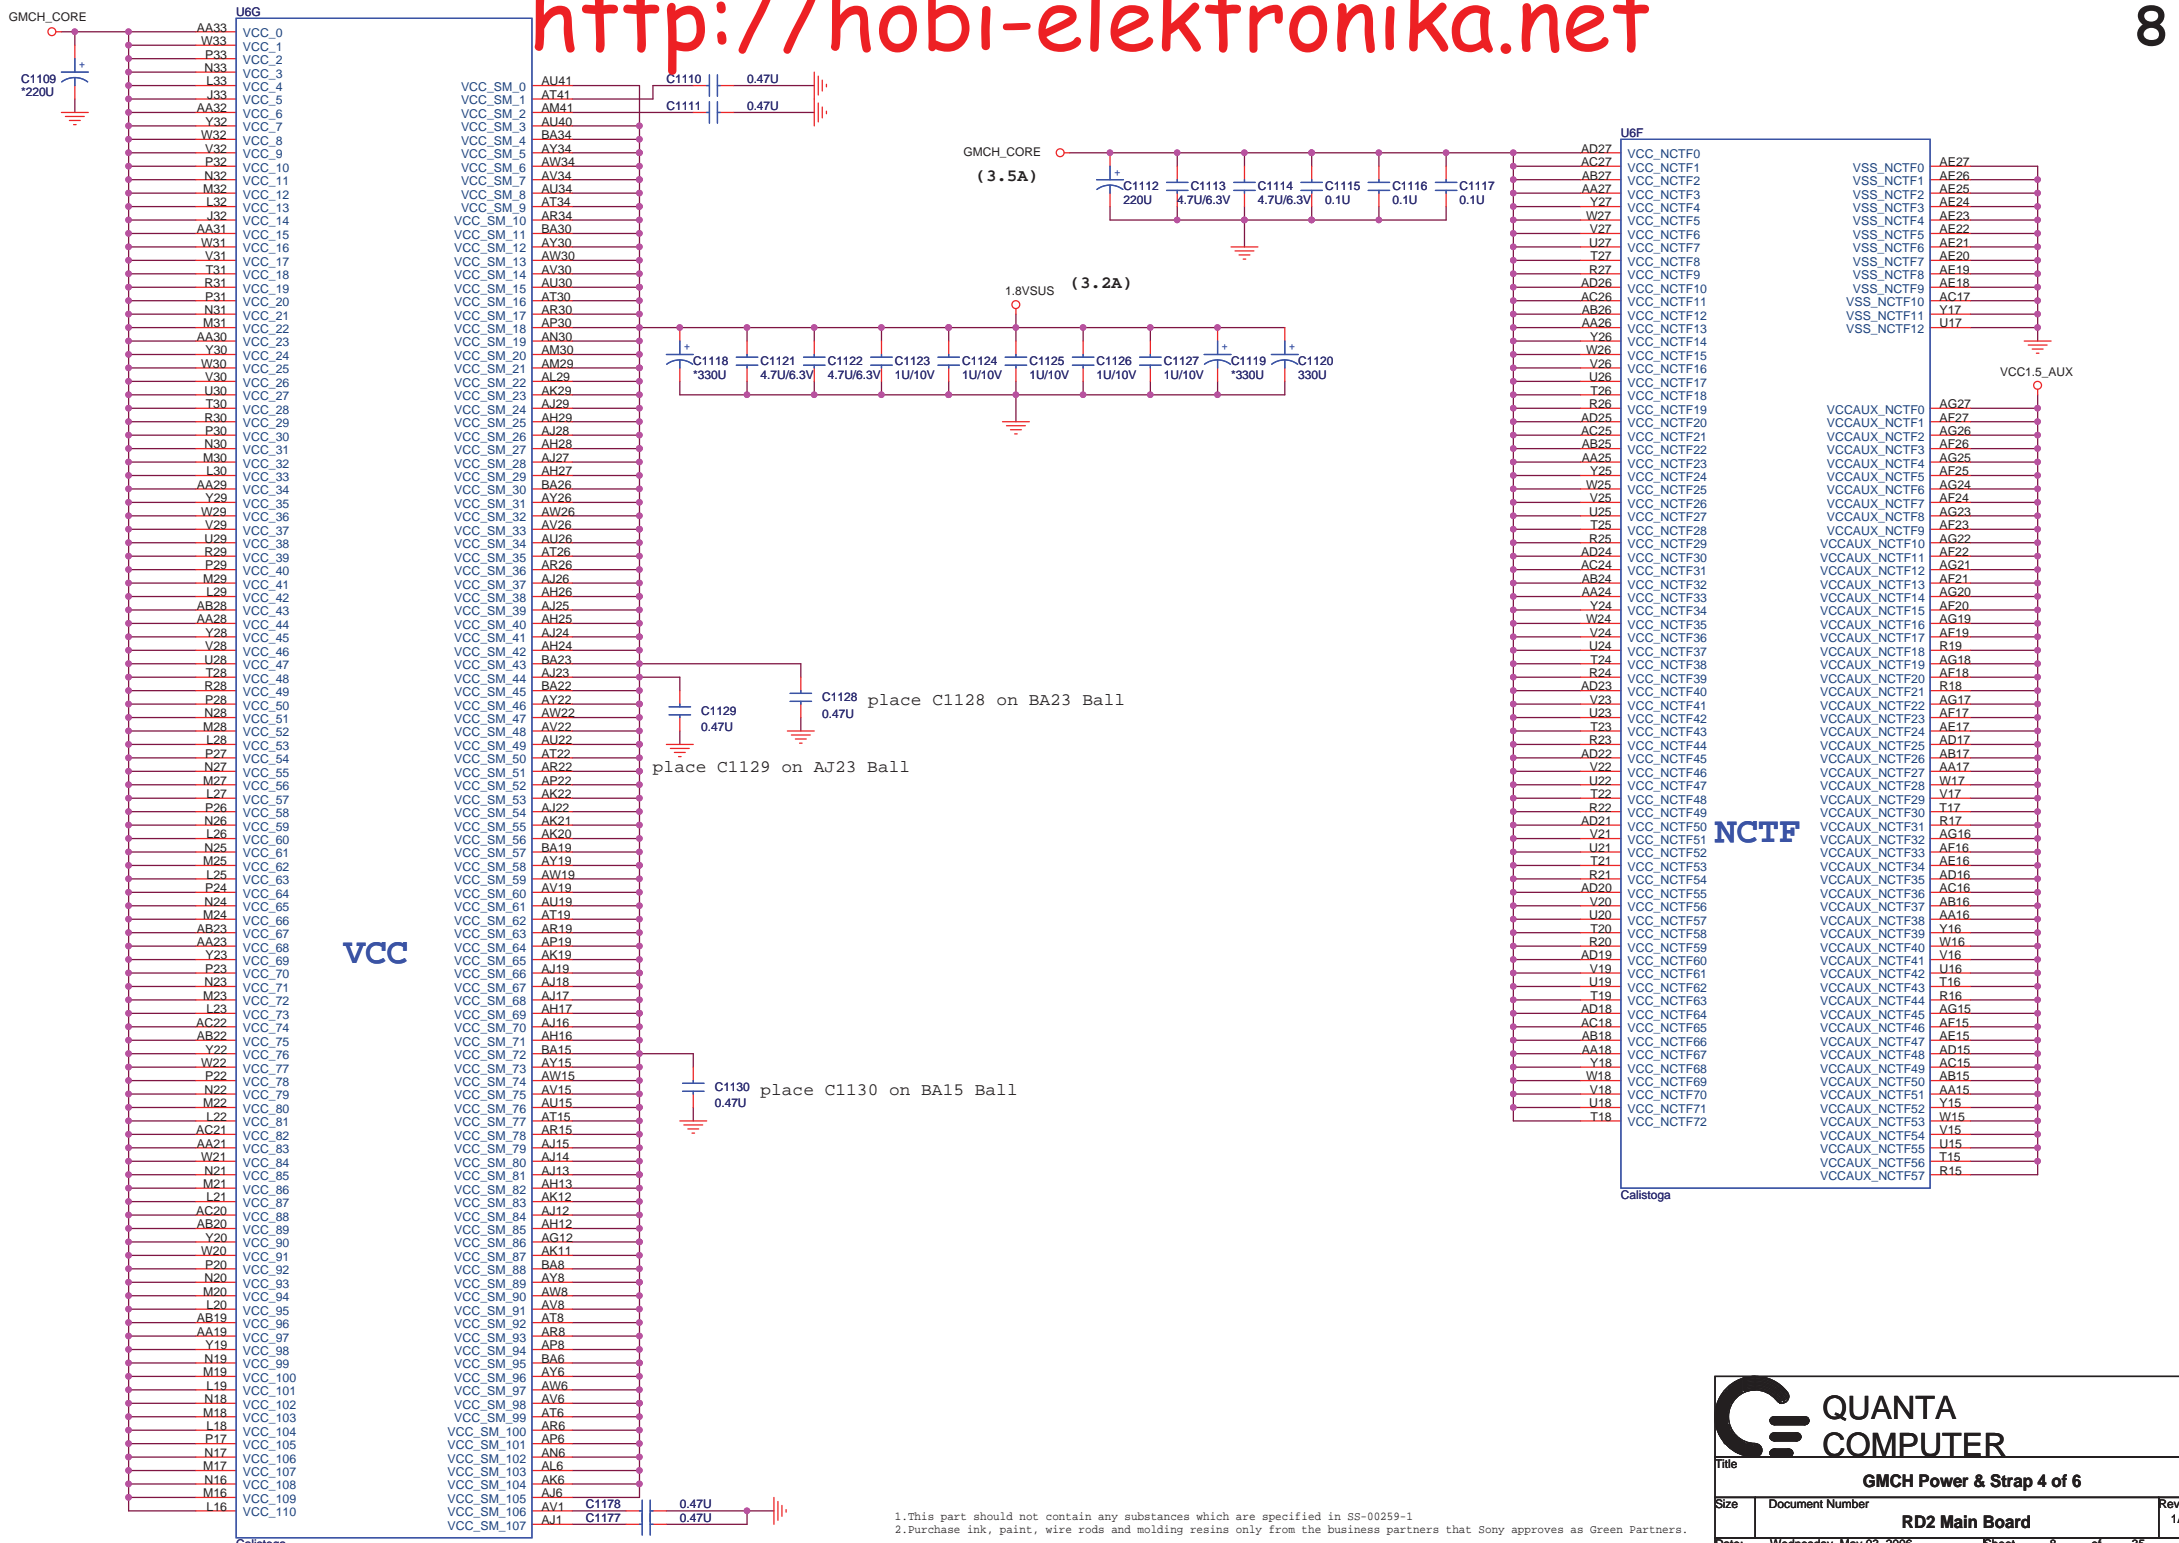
http://hobi-elektronika.net

8

GMCH_CORE

U6G

C1109
*220U

AA33 W33 P33 N33 L33 J33 AA32 Y32 W32 V32 P32 N32 M32 L32 J32 AA31 W31 V31 T31 R31 P31 N31 M31 AA30 Y30 W30 V30 U30 T30 R30 P30 N30 M30 L30 AA29 Y29 W29 V29 U29 R29 P29 M29 L29 AB28 AA28 Y28 V28 U28 T28 R28 P28 N28 M28 L28 P27 N27 M27 L27 P26 N26 L26 N25 M25 L25 P24 N24 M24 AB23 AA23 Y23 P23 N23 M23 L23 AC22 AB22 Y22 W22 P22 N22 M22 L22 AC21 AA21 W21 N21 M21 L21 AC20 AB20 Y20 W20 P20 N20 M20 L20 AB19 AA19 Y19 N19 M19 L19 N18 M18 L18 P17 N17 M17 N16 M16 L16

VCC_0 VCC_1 VCC_2 VCC_3 VCC_4 VCC_5 VCC_6 VCC_7 VCC_8 VCC_9 VCC_10 VCC_11 VCC_12 VCC_13 VCC_14 VCC_15 VCC_16 VCC_17 VCC_18 VCC_19 VCC_20 VCC_21 VCC_22 VCC_23 VCC_24 VCC_25 VCC_26 VCC_27 VCC_28 VCC_29 VCC_30 VCC_31 VCC_32 VCC_33 VCC_34 VCC_35 VCC_36 VCC_37 VCC_38 VCC_39 VCC_40 VCC_41 VCC_42 VCC_43 VCC_44 VCC_45 VCC_46 VCC_47 VCC_48 VCC_49 VCC_50 VCC_51 VCC_52 VCC_53 VCC_54 VCC_55 VCC_56 VCC_57 VCC_58 VCC_59 VCC_60 VCC_61 VCC_62 VCC_63 VCC_64 VCC_65 VCC_66 VCC_67 VCC_68 VCC_69 VCC_70 VCC_71 VCC_72 VCC_73 VCC_74 VCC_75 VCC_76 VCC_77 VCC_78 VCC_79 VCC_80 VCC_81 VCC_82 VCC_83 VCC_84 VCC_85 VCC_86 VCC_87 VCC_88 VCC_89 VCC_90 VCC_91 VCC_92 VCC_93 VCC_94 VCC_95 VCC_96 VCC_97 VCC_98 VCC_99 VCC_100 VCC_101 VCC_102 VCC_103 VCC_104 VCC_105 VCC_106 VCC_107 VCC_108 VCC_109 VCC_110

VCC

VCC_SM_0 VCC_SM_1 VCC_SM_2 VCC_SM_3 VCC_SM_4 VCC_SM_5 VCC_SM_6 VCC_SM_7 VCC_SM_8 VCC_SM_9 VCC_SM_10 VCC_SM_11 VCC_SM_12 VCC_SM_13 VCC_SM_14 VCC_SM_15 VCC_SM_16 VCC_SM_17 VCC_SM_18 VCC_SM_19 VCC_SM_20 VCC_SM_21 VCC_SM_22 VCC_SM_23 VCC_SM_24 VCC_SM_25 VCC_SM_26 VCC_SM_27 VCC_SM_28 VCC_SM_29 VCC_SM_30 VCC_SM_31 VCC_SM_32 VCC_SM_33 VCC_SM_34 VCC_SM_35 VCC_SM_36 VCC_SM_37 VCC_SM_38 VCC_SM_39 VCC_SM_40 VCC_SM_41 VCC_SM_42 VCC_SM_43 VCC_SM_44 VCC_SM_45 VCC_SM_46 VCC_SM_47 VCC_SM_48 VCC_SM_49 VCC_SM_50 VCC_SM_51 VCC_SM_52 VCC_SM_53 VCC_SM_54 VCC_SM_55 VCC_SM_56 VCC_SM_57 VCC_SM_58 VCC_SM_59 VCC_SM_60 VCC_SM_61 VCC_SM_62 VCC_SM_63 VCC_SM_64 VCC_SM_65 VCC_SM_66 VCC_SM_67 VCC_SM_68 VCC_SM_69 VCC_SM_70 VCC_SM_71 VCC_SM_72 VCC_SM_73 VCC_SM_74 VCC_SM_75 VCC_SM_76 VCC_SM_77 VCC_SM_78 VCC_SM_79 VCC_SM_80 VCC_SM_81 VCC_SM_82 VCC_SM_83 VCC_SM_84 VCC_SM_85 VCC_SM_86 VCC_SM_87 VCC_SM_88 VCC_SM_89 VCC_SM_90 VCC_SM_91 VCC_SM_92 VCC_SM_93 VCC_SM_94 VCC_SM_95 VCC_SM_96 VCC_SM_97 VCC_SM_98 VCC_SM_99 VCC_SM_100 VCC_SM_101 VCC_SM_102 VCC_SM_103 VCC_SM_104 VCC_SM_105 VCC_SM_106 VCC_SM_107

AU41 AT41 AM41 AU40 BA34 AY34 AW34 AV34 AU34 AT34 AR34 BA30 AY30 AW30 AV30 AU30 AT30 AR30 AP30 AN30 AM30 AM29 AL29 AK29 AJ29 AH29 AJ28 AH28 AJ27 AH27 BA26 AY26 AW26 AV26 AU26 AT26 AR26 AJ26 AH26 AJ25 AH25 AJ24 AH24 BA23 AJ23 BA22 AY22 AW22 AV22 AU22 AT22 AR22 AP22 AK22 AJ22 AK21 AK20 BA19 AY19 AW19 AV19 AU19 AT19 AR19 AP19 AK19 AJ19 AJ18 AJ17 AH17 AJ16 AH16 BA15 AY15 AW15 AV15 AU15 AT15 AR15 AJ15 AJ14 AJ13 AH13 AK12 AJ12 AH12 AG12 AK11 BA8 AY8 AW8 AV8 AT8 AR8 AP8 BA6 AY6 AW6 AV6 AT6 AR6 AP6 AN6 AL6 AK6 AJ6 AV1 AJ1

Calistoga

C1110 0.47U
C1111 0.47U

GMCH_CORE
(3.5A)

C1112 220U
C1113 4.7U/6.3V
C1114 4.7U/6.3V
C1115 0.1U
C1116 0.1U
C1117 0.1U

1.8VSUS
(3.2A)

C1118 *330U
C1121 4.7U/6.3V
C1122 4.7U/6.3V
C1123 1U/10V
C1124 1U/10V
C1125 1U/10V
C1126 1U/10V
C1127 1U/10V
C1119 *330U
C1120 330U

C1129 0.47U
C1128 0.47U
place C1128 on BA23 Ball
place C1129 on AJ23 Ball

C1130 0.47U
place C1130 on BA15 Ball

C1178 0.47U
C1177 0.47U

U6F

AD27 AC27 AB27 AA27 Y27 W27 V27 U27 T27 R27 AD26 AC26 AB26 AA26 Y26 W26 V26 U26 T26 R26 AD25 AC25 AB25 AA25 Y25 W25 V25 U25 T25 R25 AD24 AC24 AB24 AA24 Y24 W24 V24 U24 T24 R24 AD23 V23 U23 T23 R23 AD22 V22 U22 T22 R22 AD21 V21 U21 T21 R21 AD20 V20 U20 T20 R20 AD19 V19 U19 T19 AD18 AC18 AB18 AA18 Y18 W18 V18 U18 T18

VCC_NCTF0 VCC_NCTF1 VCC_NCTF2 VCC_NCTF3 VCC_NCTF4 VCC_NCTF5 VCC_NCTF6 VCC_NCTF7 VCC_NCTF8 VCC_NCTF9 VCC_NCTF10 VCC_NCTF11 VCC_NCTF12 VCC_NCTF13 VCC_NCTF14 VCC_NCTF15 VCC_NCTF16 VCC_NCTF17 VCC_NCTF18 VCC_NCTF19 VCC_NCTF20 VCC_NCTF21 VCC_NCTF22 VCC_NCTF23 VCC_NCTF24 VCC_NCTF25 VCC_NCTF26 VCC_NCTF27 VCC_NCTF28 VCC_NCTF29 VCC_NCTF30 VCC_NCTF31 VCC_NCTF32 VCC_NCTF33 VCC_NCTF34 VCC_NCTF35 VCC_NCTF36 VCC_NCTF37 VCC_NCTF38 VCC_NCTF39 VCC_NCTF40 VCC_NCTF41 VCC_NCTF42 VCC_NCTF43 VCC_NCTF44 VCC_NCTF45 VCC_NCTF46 VCC_NCTF47 VCC_NCTF48 VCC_NCTF49 VCC_NCTF50 VCC_NCTF51 VCC_NCTF52 VCC_NCTF53 VCC_NCTF54 VCC_NCTF55 VCC_NCTF56 VCC_NCTF57 VCC_NCTF58 VCC_NCTF59 VCC_NCTF60 VCC_NCTF61 VCC_NCTF62 VCC_NCTF63 VCC_NCTF64 VCC_NCTF65 VCC_NCTF66 VCC_NCTF67 VCC_NCTF68 VCC_NCTF69 VCC_NCTF70 VCC_NCTF71 VCC_NCTF72

NCTF

VSS_NCTF0 VSS_NCTF1 VSS_NCTF2 VSS_NCTF3 VSS_NCTF4 VSS_NCTF5 VSS_NCTF6 VSS_NCTF7 VSS_NCTF8 VSS_NCTF9 VSS_NCTF10 VSS_NCTF11 VSS_NCTF12

AE27 AE26 AE25 AE24 AE23 AE22 AE21 AE20 AE19 AE18 AC17 Y17 U17

VCC1.5_AUX

VCCAUX_NCTF0 VCCAUX_NCTF1 VCCAUX_NCTF2 VCCAUX_NCTF3 VCCAUX_NCTF4 VCCAUX_NCTF5 VCCAUX_NCTF6 VCCAUX_NCTF7 VCCAUX_NCTF8 VCCAUX_NCTF9 VCCAUX_NCTF10 VCCAUX_NCTF11 VCCAUX_NCTF12 VCCAUX_NCTF13 VCCAUX_NCTF14 VCCAUX_NCTF15 VCCAUX_NCTF16 VCCAUX_NCTF17 VCCAUX_NCTF18 VCCAUX_NCTF19 VCCAUX_NCTF20 VCCAUX_NCTF21 VCCAUX_NCTF22 VCCAUX_NCTF23 VCCAUX_NCTF24 VCCAUX_NCTF25 VCCAUX_NCTF26 VCCAUX_NCTF27 VCCAUX_NCTF28 VCCAUX_NCTF29 VCCAUX_NCTF30 VCCAUX_NCTF31 VCCAUX_NCTF32 VCCAUX_NCTF33 VCCAUX_NCTF34 VCCAUX_NCTF35 VCCAUX_NCTF36 VCCAUX_NCTF37 VCCAUX_NCTF38 VCCAUX_NCTF39 VCCAUX_NCTF40 VCCAUX_NCTF41 VCCAUX_NCTF42 VCCAUX_NCTF43 VCCAUX_NCTF44 VCCAUX_NCTF45 VCCAUX_NCTF46 VCCAUX_NCTF47 VCCAUX_NCTF48 VCCAUX_NCTF49 VCCAUX_NCTF50 VCCAUX_NCTF51 VCCAUX_NCTF52 VCCAUX_NCTF53 VCCAUX_NCTF54 VCCAUX_NCTF55 VCCAUX_NCTF56 VCCAUX_NCTF57

AG27 AF27 AG26 AF26 AG25 AF25 AG24 AF24 AG23 AF23 AG22 AF22 AG21 AF21 AG20 AF20 AG19 AF19 R19 AG18 AF18 R18 AG17 AF17 AE17 AD17 AB17 AA17 W17 V17 T17 R17 AG16 AF16 AE16 AD16 AC16 AB16 AA16 Y16 W16 V16 U16 T16 R16 AG15 AF15 AE15 AD15 AC15 AB15 AA15 Y15 W15 V15 U15 T15 R15

Calistoga

1.This part should not contain any substances which are specified in SS-00259-1
2.Purchase ink, paint, wire rods and molding resins only from the business partners that Sony approves as Green Partners.

QUANTA COMPUTER
Title
GMCH Power & Strap 4 of 6
Size
Document Number
RD2 Main Board
Rev
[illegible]